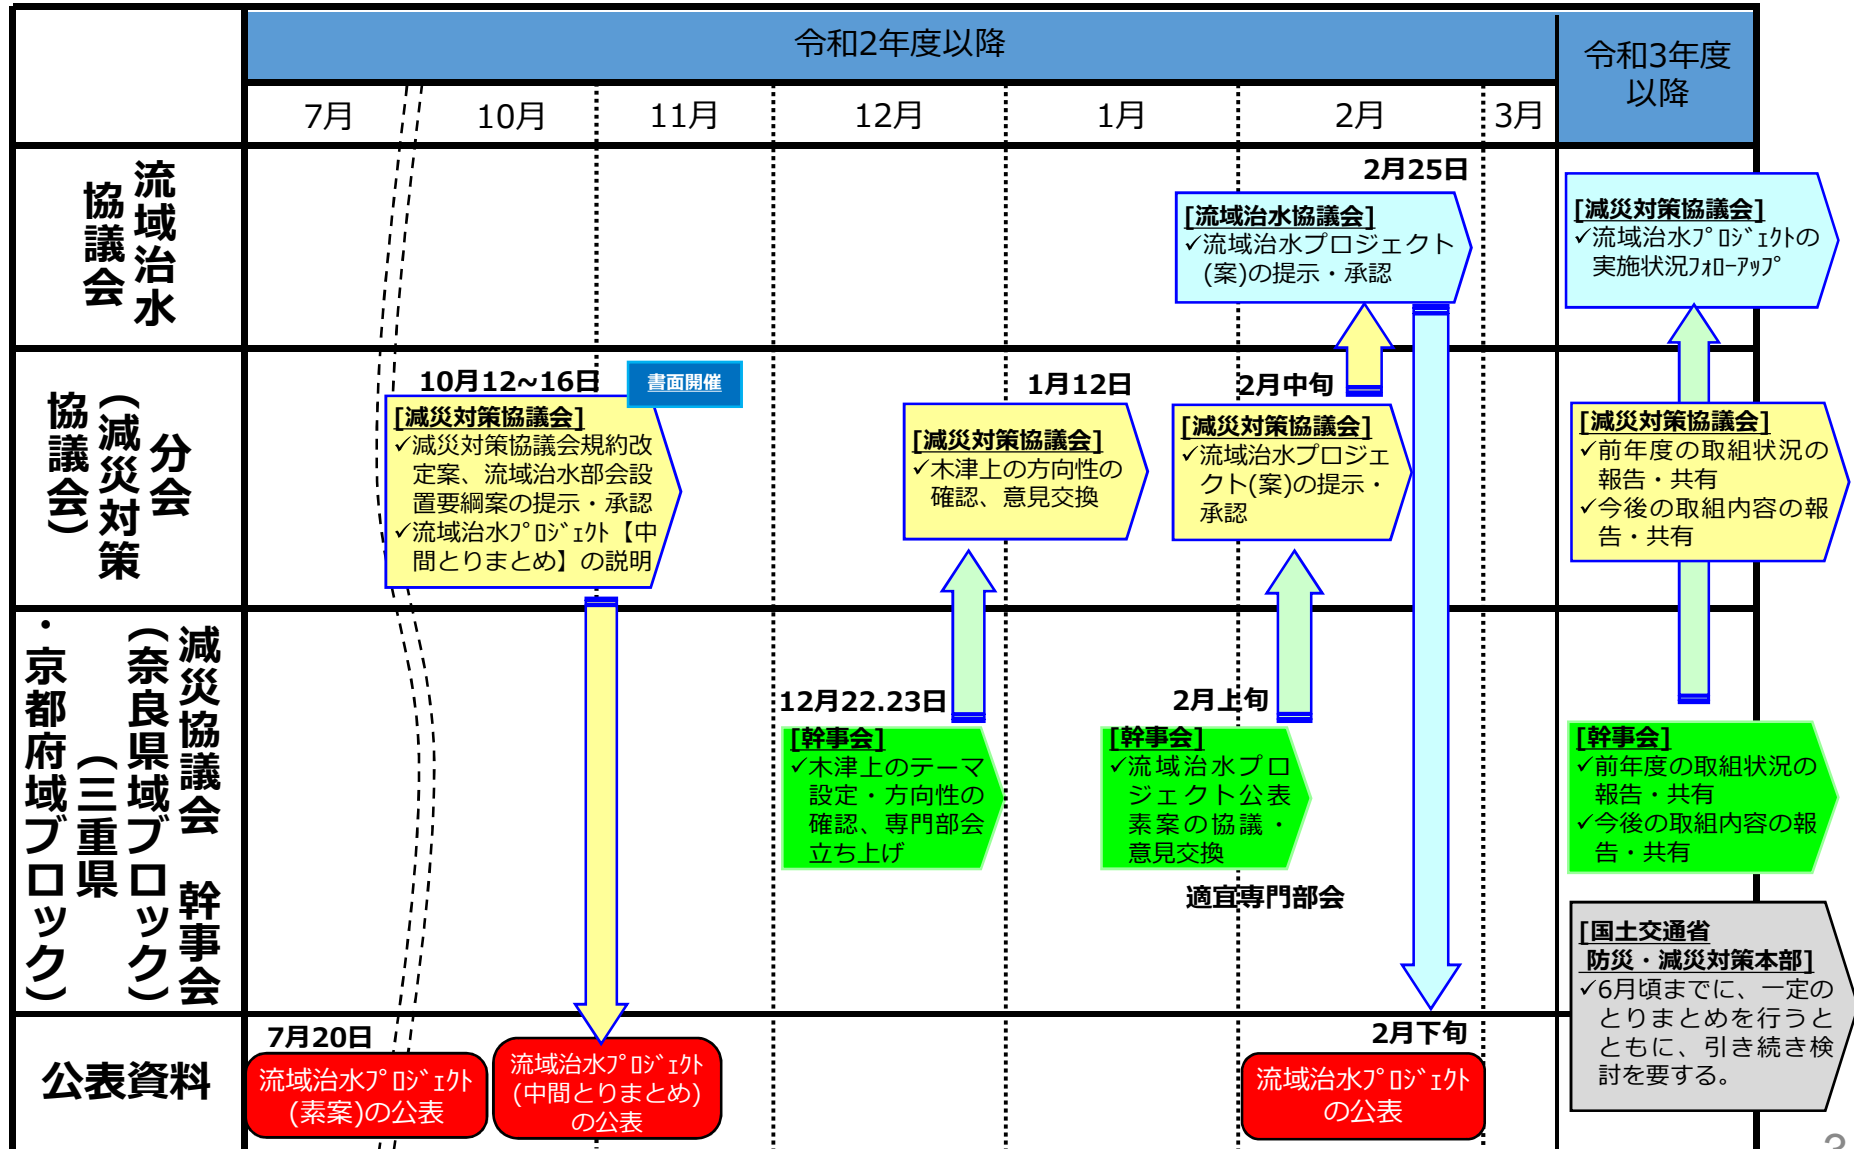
| | 令和2年度以降 | | | | | | | 令和3年度以降 |
|---|---|---|---|---|---|---|---|---|
| | 7月 | 10月 | 11月 | 12月 | 1月 | 2月 | 3月 | |

流域治水協議会

2月25日
[流域治水協議会]
✓流域治水プロジェクト(案)の提示・承認

[減災対策協議会]
✓流域治水ﾌﾟﾛｼﾞｪｸﾄの実施状況ﾌｫﾛｰｱｯﾌﾟ

分会(減災対策協議会)

10月12~16日
書面開催
[減災対策協議会]
✓減災対策協議会規約改定案、流域治水部会設置要綱案の提示・承認
✓流域治水ﾌﾟﾛｼﾞｪｸﾄ【中間とりまとめ】の説明

1月12日
[減災対策協議会]
✓木津上の方向性の確認、意見交換

2月中旬
[減災対策協議会]
✓流域治水プロジェクト(案)の提示・承認

[減災対策協議会]
✓前年度の取組状況の報告・共有
✓今後の取組内容の報告・共有

減災協議会 幹事会(奈良県域ブロック)(三重県・京都府域ブロック)

12月22.23日
[幹事会]
✓木津上のテーマ設定・方向性の確認、専門部会立ち上げ

2月上旬
[幹事会]
✓流域治水プロジェクト公表素案の協議・意見交換

適宜専門部会

[幹事会]
✓前年度の取組状況の報告・共有
✓今後の取組内容の報告・共有

[国土交通省
防災・減災対策本部]
✓6月頃までに、一定のとりまとめを行うとともに、引き続き検討を要する。

公表資料

7月20日
流域治水ﾌﾟﾛｼﾞｪｸﾄ(素案)の公表

流域治水ﾌﾟﾛｼﾞｪｸﾄ(中間とりまとめ)の公表

2月下旬
流域治水ﾌﾟﾛｼﾞｪｸﾄの公表